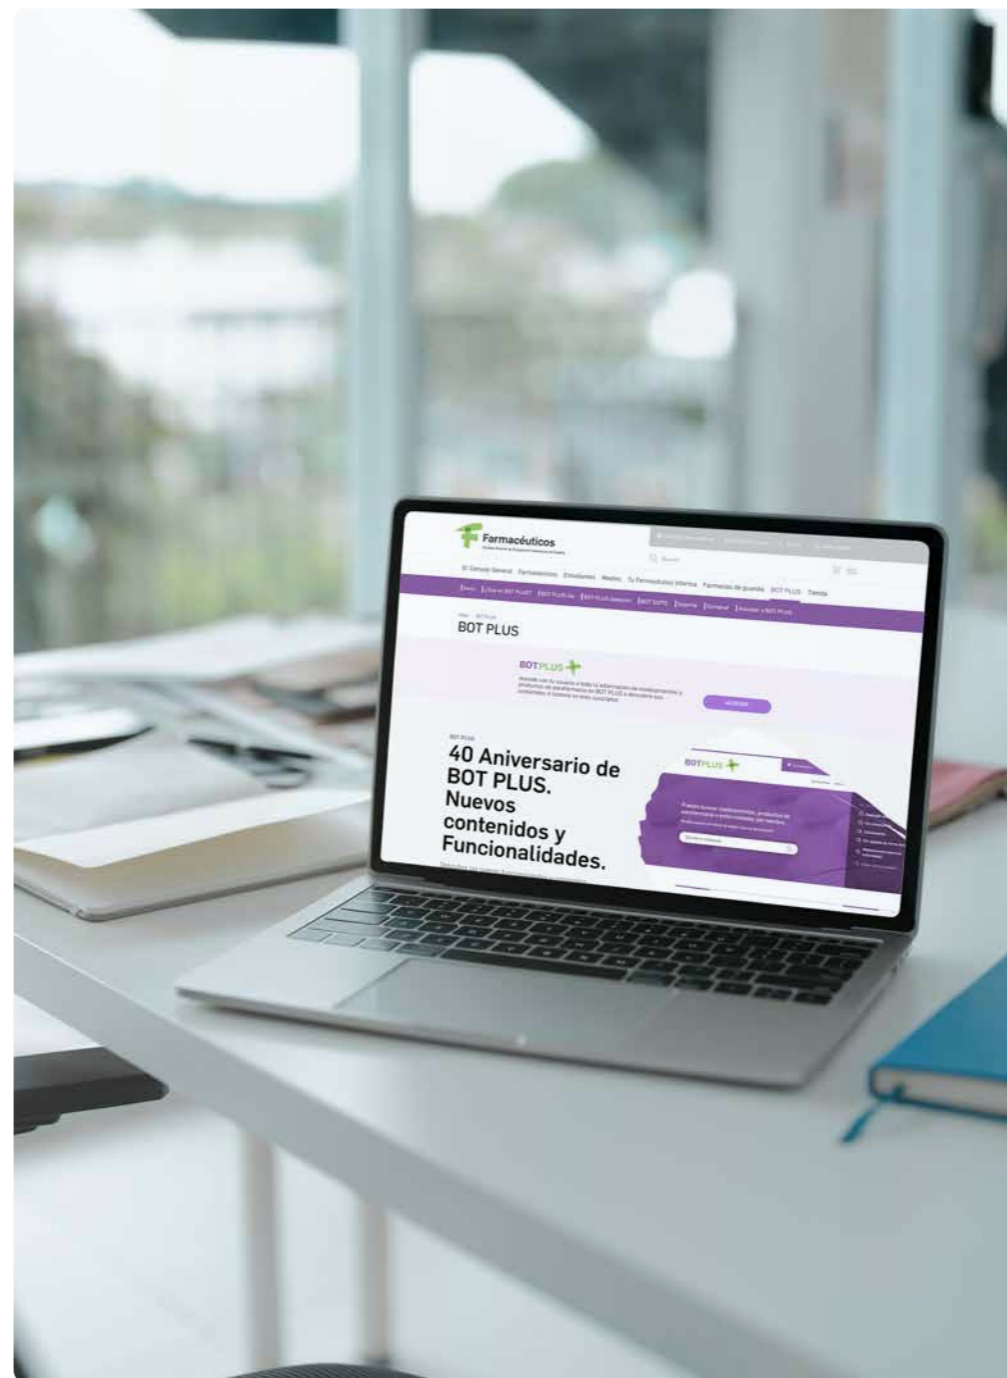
Farmacéuticos

El Consejo General Farmacéuticos Estudiantes Medios Tu Farmacéutico Informa Farmacias de guardia BOT PLUS Tienda

BOT PLUS

BOTPLUS

ACCEDER

BOT PLUS

40 Aniversario de BOT PLUS. Nuevos contenidos y Funcionalidades.

BOTPLUS